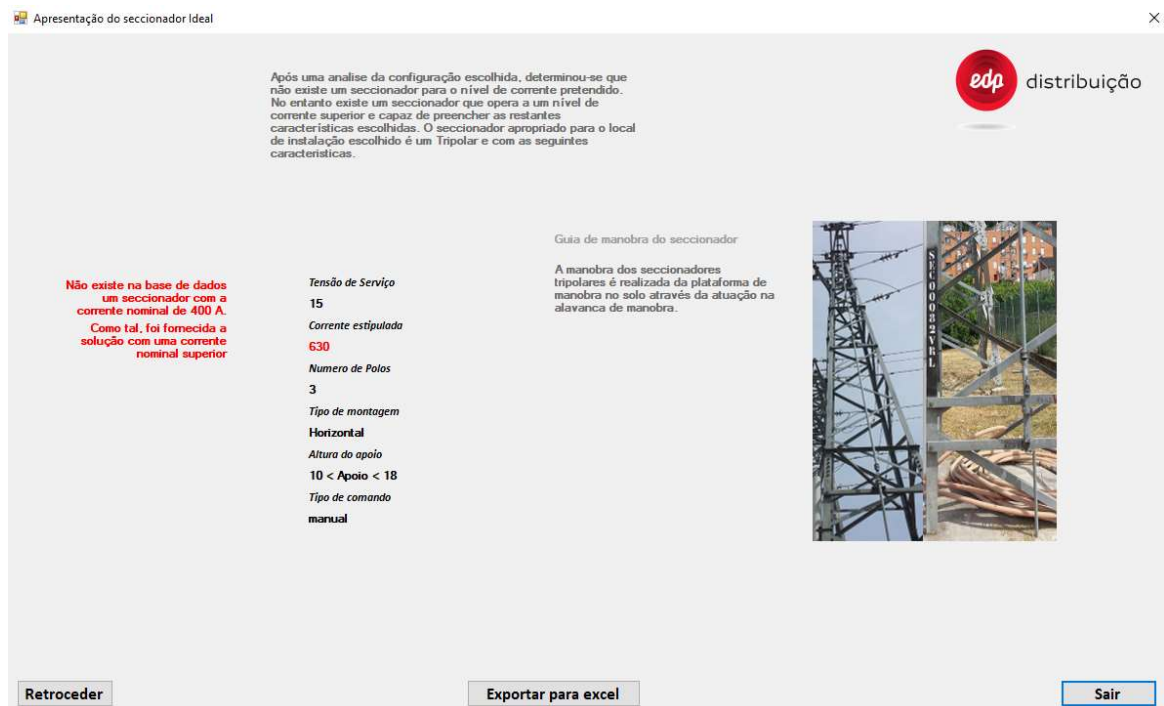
Apresentação do seccionador Ideal

×

Após uma analise da configuração escolhida, determinou-se que não existe um seccionador para o nível de corrente pretendido. No entanto existe um seccionador que opera a um nível de corrente superior e capaz de preencher as restantes caracteristicas escolhidas. O seccionador apropriado para o local de instalação escolhido é um Tripolar e com as seguintes caracteristicas.

edp distribuição

Não existe na base de dados um seccionador com a corrente nominal de 400 A. Como tal, foi fornecida a solução com uma corrente nominal superior

Tensão de Serviço

15

Corrente estipulada

630

Numero de Polos

3

Tipo de montagem

Horizontal

Altura do apoio

10 < Apoio < 18

Tipo de comando

manual

Guia de manobra do seccionador

A manobra dos seccionadores tripolares é realizada da plataforma de manobra no solo através da atuação na alavanca de manobra.

SEC00082VRL

Retroceder

Exportar para excel

Sair